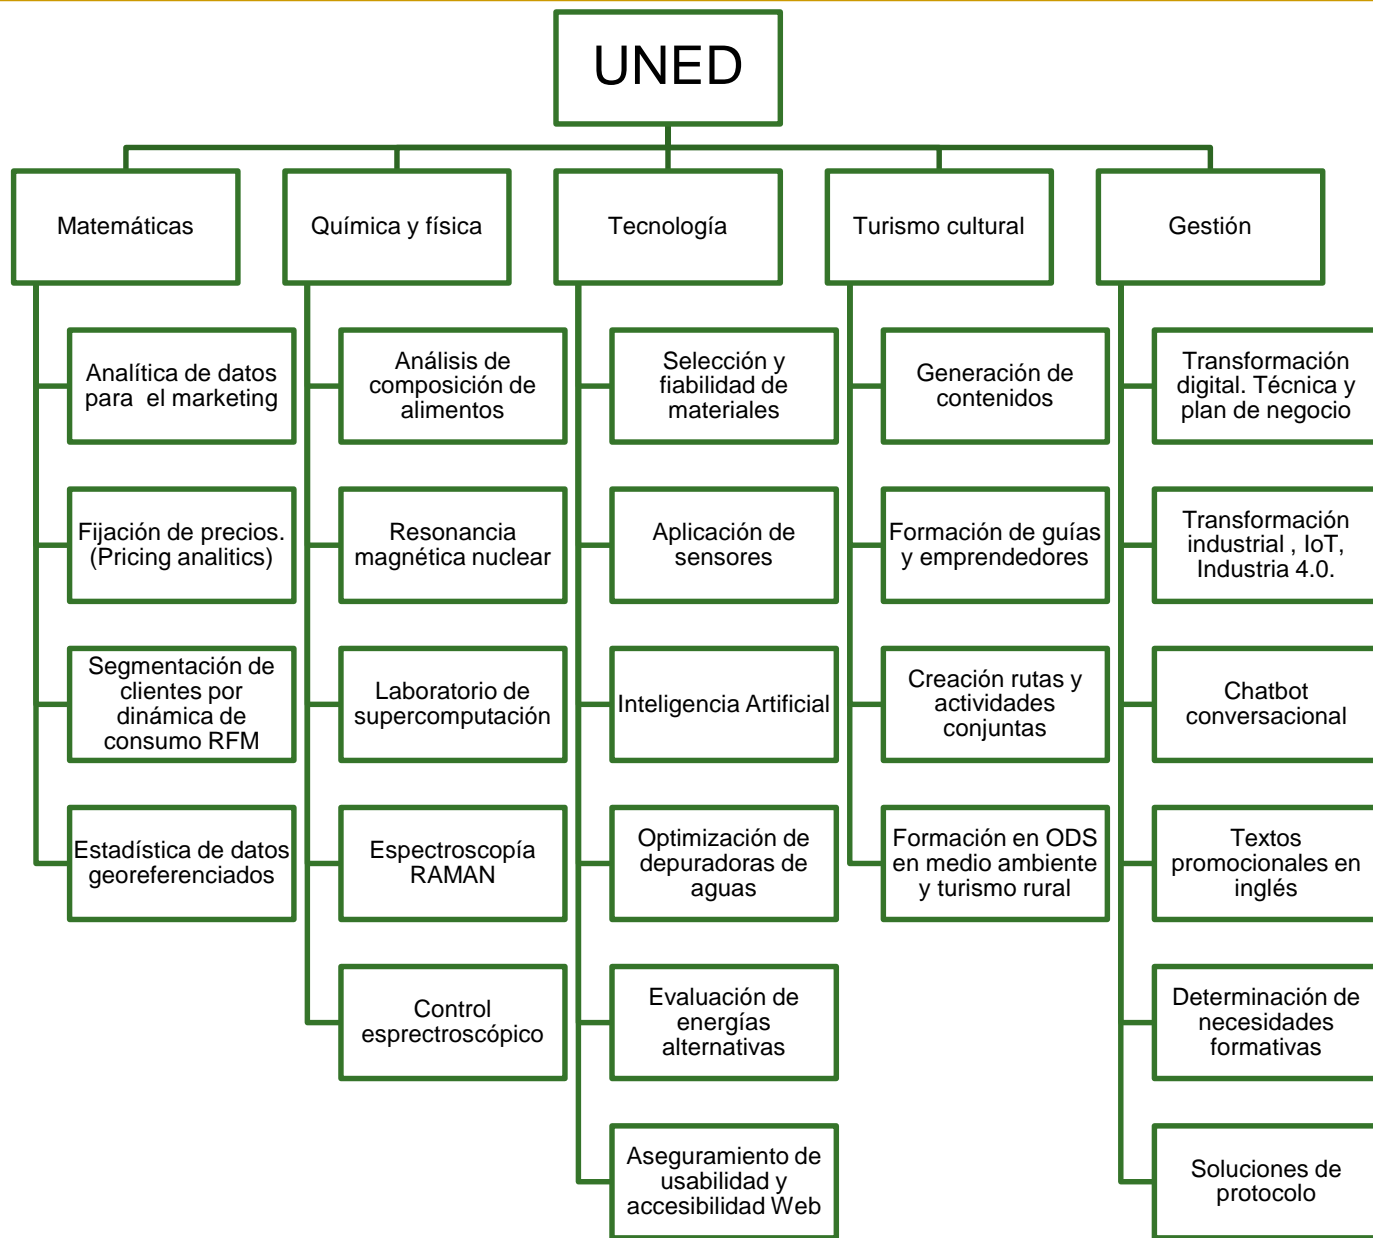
UNED

Matemáticas

Analítica de datos para el marketing

Fijación de precios. (Pricing analitics)

Segmentación de clientes por dinámica de consumo RFM

Estadística de datos georeferenciados

Química y física

Análisis de composición de alimentos

Resonancia magnética nuclear

Laboratorio de supercomputación

Espectroscopía RAMAN

Control esprectroscópico

Tecnología

Selección y fiabilidad de materiales

Aplicación de sensores

Inteligencia Artificial

Optimización de depuradoras de aguas

Evaluación de energías alternativas

Aseguramiento de usabilidad y accesibilidad Web

Turismo cultural

Generación de contenidos

Formación de guías y emprendedores

Creación rutas y actividades conjuntas

Formación en ODS en medio ambiente y turismo rural

Gestión

Transformación digital. Técnica y plan de negocio

Transformación industrial , IoT, Industria 4.0.

Chatbot conversacional

Textos promocionales en inglés

Determinación de necesidades formativas

Soluciones de protocolo